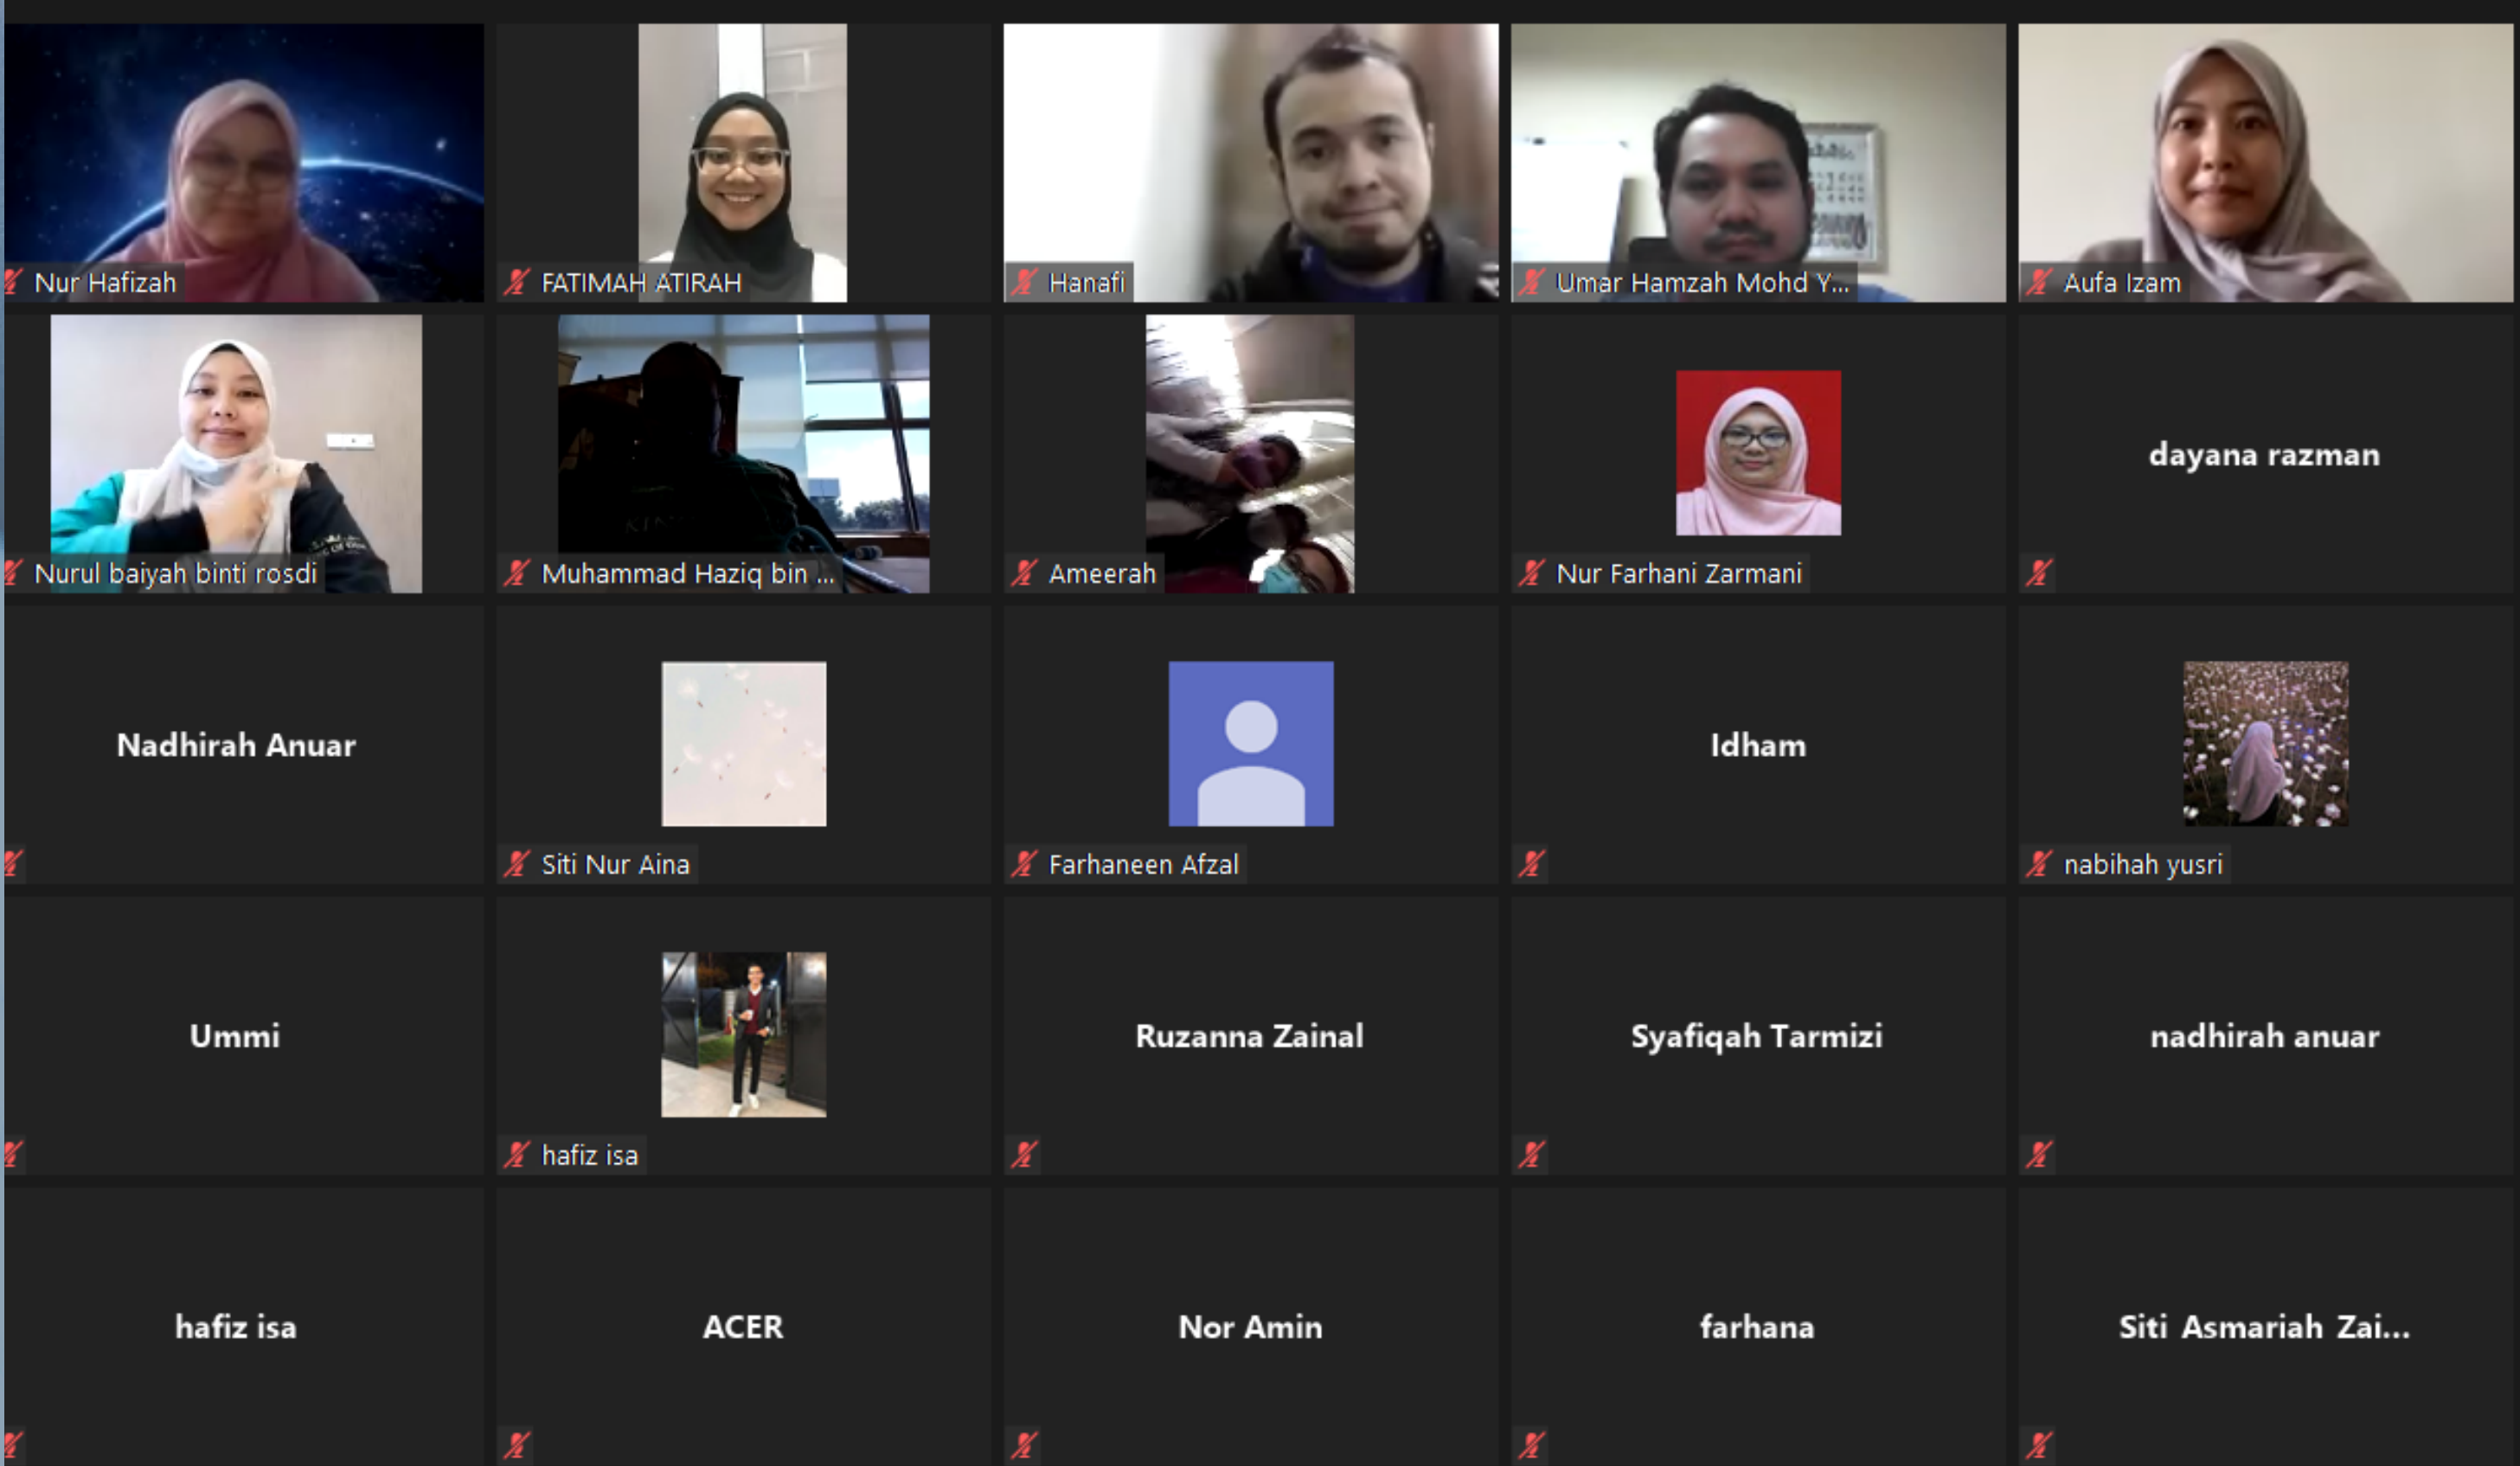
Nur Hafizah
FATIMAH ATIRAH
Hanafi
Umar Hamzah Mohd Y...
Aufa Izam

Nurul baiyah binti rosdi
Muhammad Haziq bin ...
Ameerah
Nur Farhani Zarmani
dayana razman

Nadhirah Anuar
Siti Nur Aina
Farhaneen Afzal
Idham
nabihah yusri

Ummi
hafiz isa
Ruzanna Zainal
Syafiqah Tarmizi
nadhirah anuar

hafiz isa
ACER
Nor Amin
farhana
Siti Asmariah Zai...